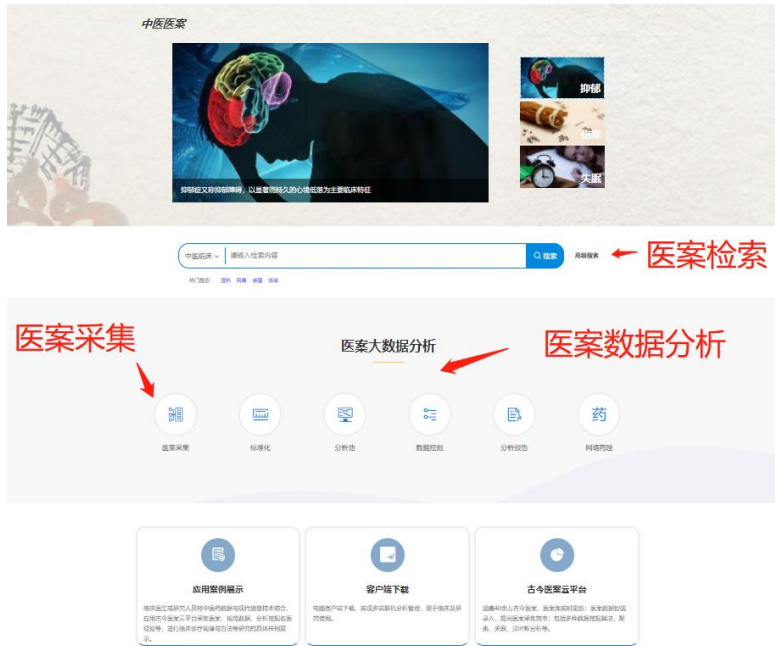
中医医案

抑郁症又称抑郁障碍，以显著而持久的心境低落为主要临床特征

抑郁

失眠

中医临床 请输入检索内容 搜索 高级搜索

医案检索

热门搜索 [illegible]

医案采集

医案大数据分析

医案数据分析

医案采集

标准化

分析池

数据挖掘

分析报告

网络药理

应用案例展示

临床医生或研究人员用中医药数据与现代信息技术结合，应用古今医案云平台采集医案、规范数据、分析挖掘名老经验等，进行临床诊疗规律与方法等研究的具体科研展示。

客户端下载

电脑客户端下载，实现多端联机分析管理，便于临床及研究使用。

古今医案云平台

涵盖40余万古今医案，医案库实时更新；医案数据包括录入、规范医案采集数字；包括多种数据挖掘算法，聚类、关联、回归等分析等。